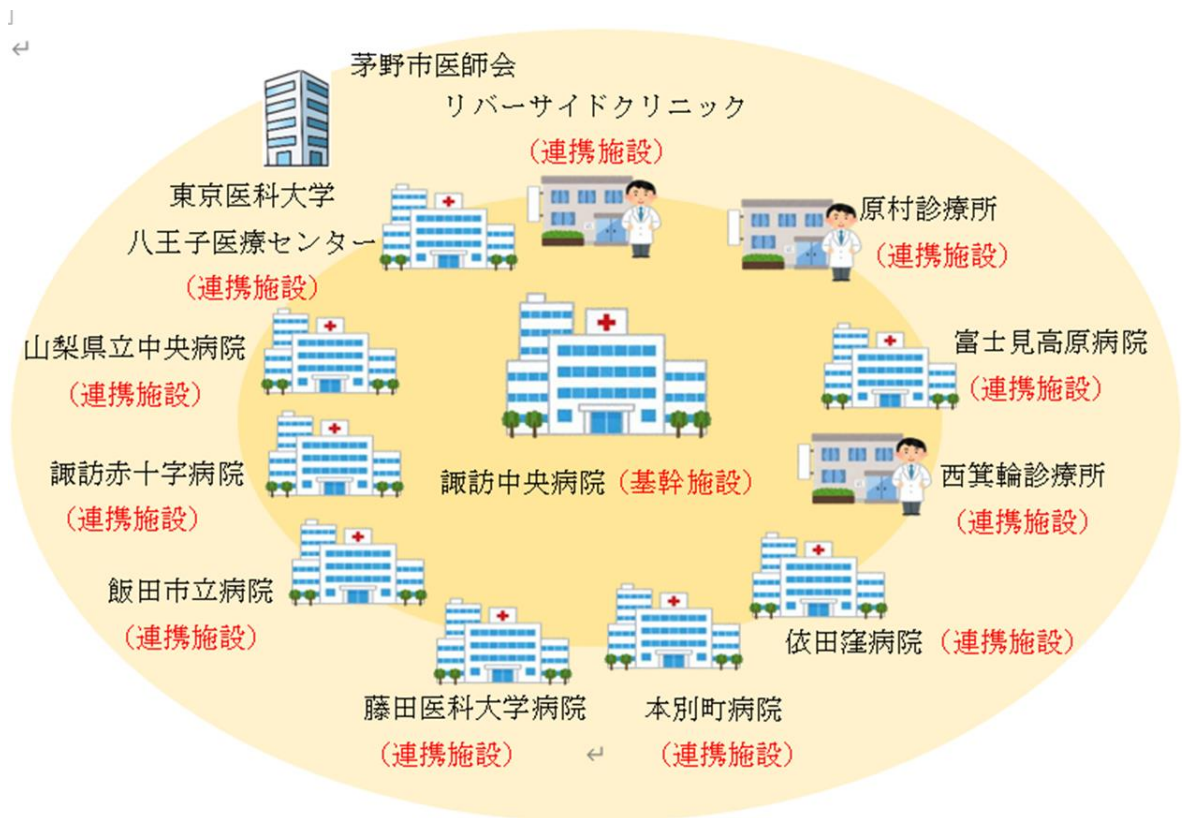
茅野市医師会
リバーサイドクリニック
（連携施設）

東京医科大学
八王子医療センター
（連携施設）

原村診療所
（連携施設）

山梨県立中央病院
（連携施設）

富士見高原病院
（連携施設）

諏訪赤十字病院
（連携施設）

諏訪中央病院（基幹施設）

西箕輪診療所
（連携施設）

飯田市立病院
（連携施設）

依田窪病院（連携施設）

藤田医科大学病院
（連携施設）

本別町病院
（連携施設）